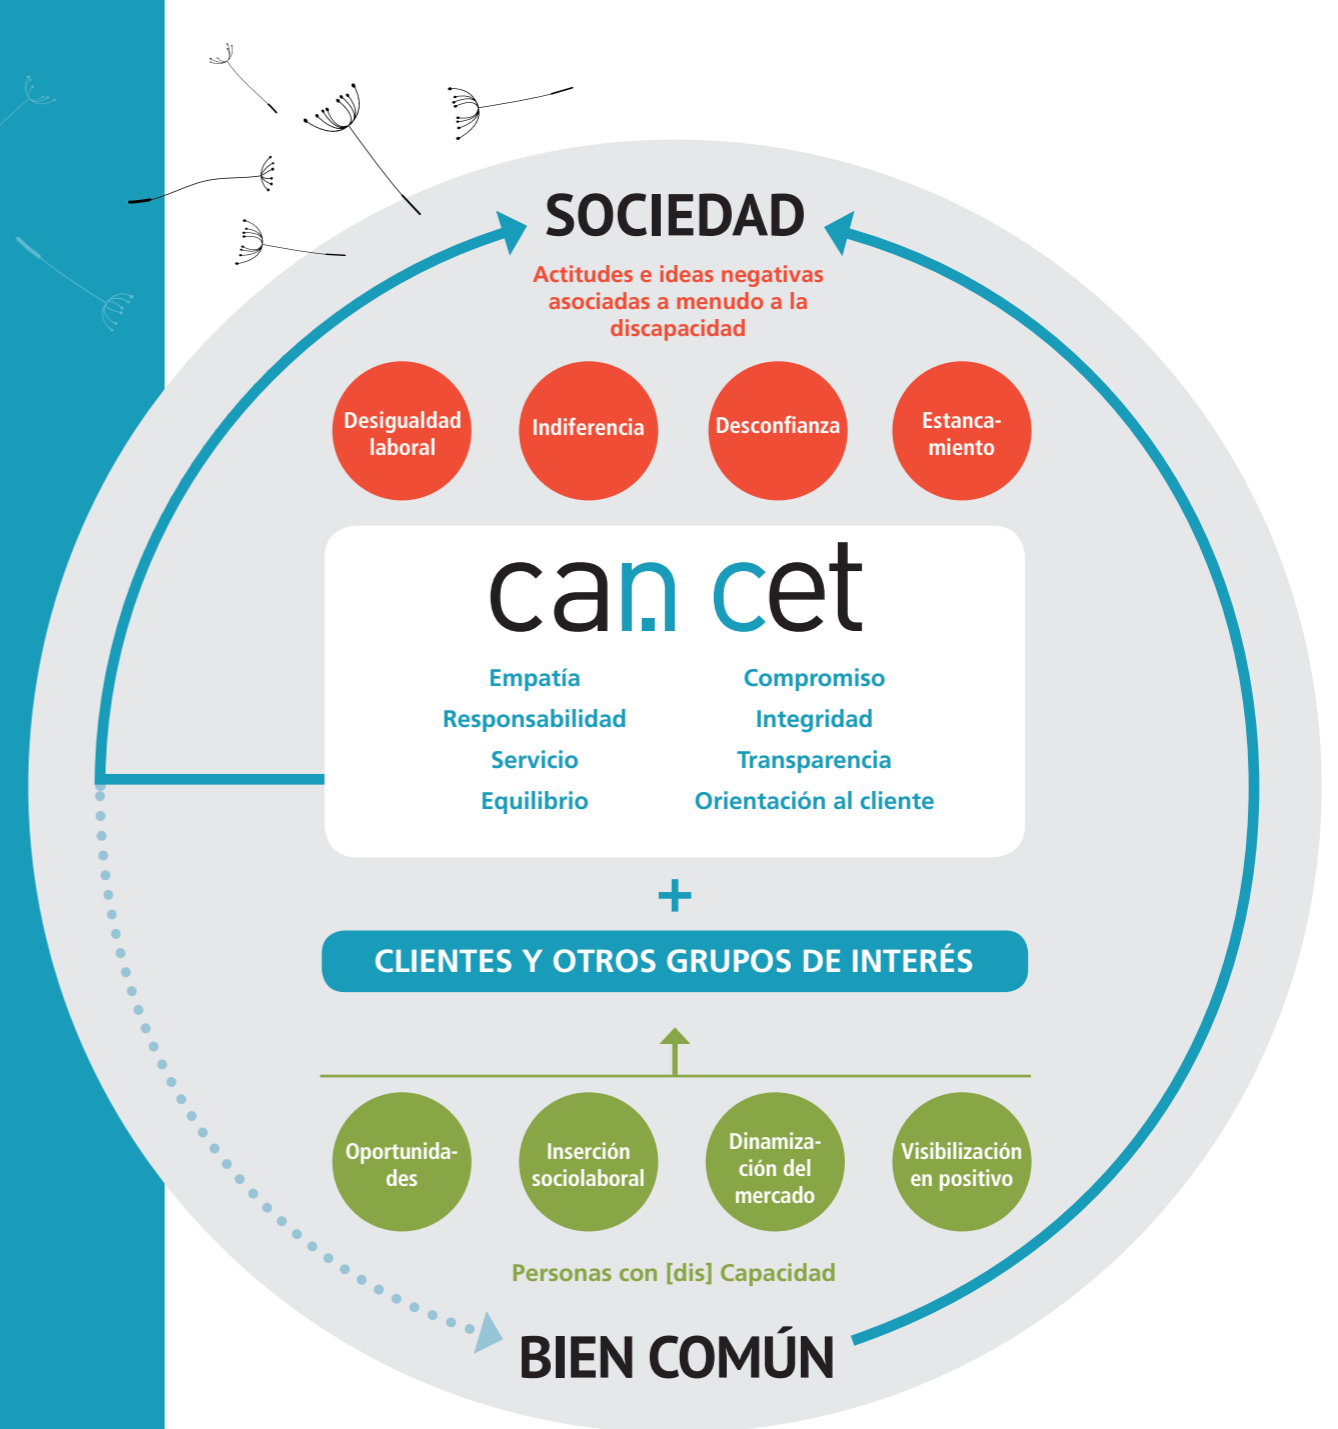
SOCIEDAD

Actitudes e ideas negativas asociadas a menudo a la discapacidad

Desigualdad laboral

Indiferencia

Desconfianza

Estancamiento

can cet

Empatía
Responsabilidad
Servicio
Equilibrio

Compromiso
Integridad
Transparencia
Orientación al cliente

+

CLIENTES Y OTROS GRUPOS DE INTERÉS

Oportunidades

Inserción sociolaboral

Dinamización del mercado

Visibilización en positivo

Personas con [dis] Capacidad

BIEN COMÚN